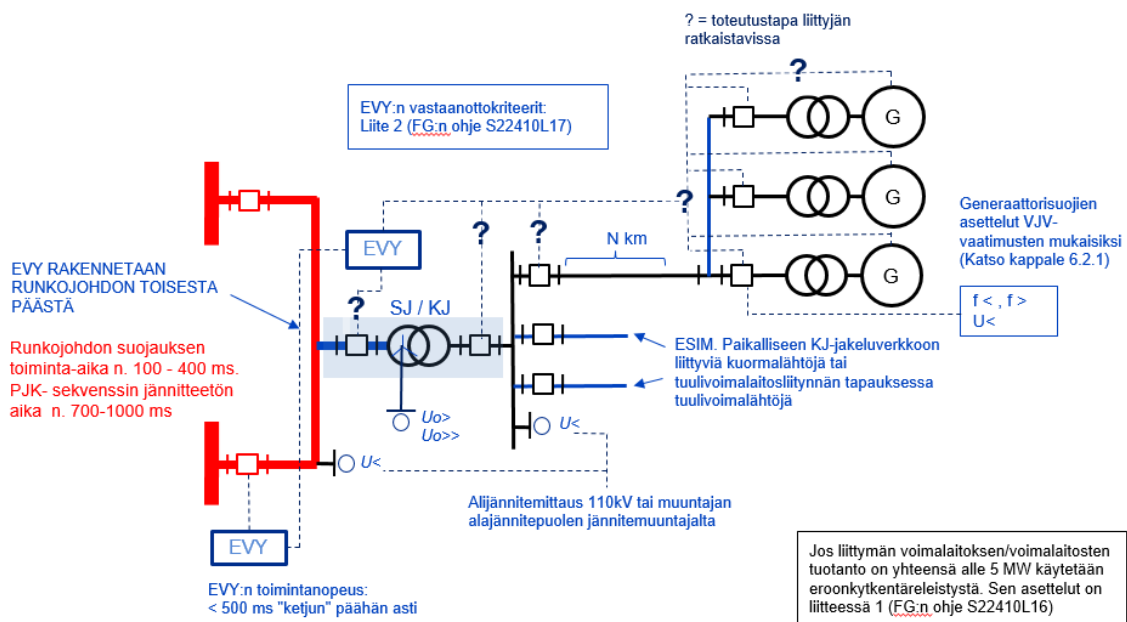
? = toteutustapa liittyjän ratkaistavissa

EVY:n vastaanottokriteerit: Liite 2 (FG:n ohje S22410L17)

?

G

?

G

Generaattorisuojien asettelut VJV-vaatimusten mukaisiksi (Katso kappale 6.2.1)

EVY

?

?

N km

G

EVY RAKENNETAAN RUNKOJOHDON TOISESTA PÄÄSTÄ

?

SJ / KJ

f < , f >
U<

Runkojohdon suojauksen toiminta-aika n. 100 - 400 ms. PJK- sekvenssin jännitteetön aika n. 700-1000 ms

ESIM. Paikalliseen KJ-jakeluverkkoon liittyviä kuormalähtöjä tai tuulivoimalaitosliitynnän tapauksessa tuulivoimalähtöjä

Uo>
Uo>>

U<

U<

Alijännitemittaus 110kV tai muuntajan alajännitepuolen jännitemuuntajalta

EVY

Jos liittymän voimalaitoksen/voimalaitosten tuotanto on yhteensä alle 5 MW käytetään eroonkytkentäreleistystä. Sen asettelut on liitteessä 1 (FG:n ohje S22410L16)

EVY:n toimintanopeus:
< 500 ms "ketjun" päähän asti